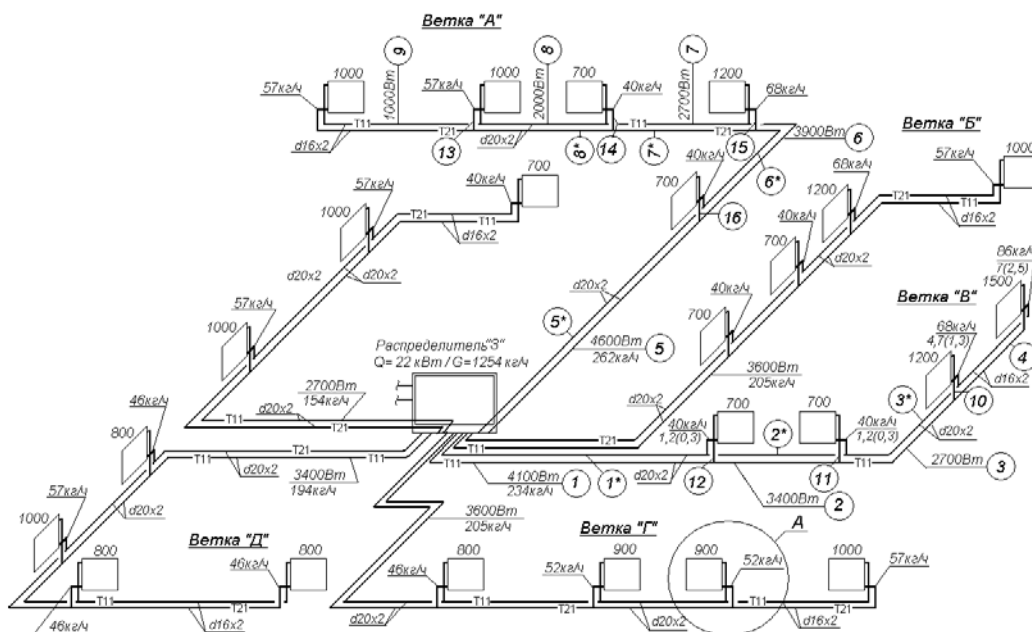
Ветка "А"

57кг/ч
1000
9
1000Вт
57кг/ч
1000
8
2000Вт
700
40кг/ч
7
2700Вт
1200
68кг/ч
T11
T21
T11
T21
d16x2
13
d20x2
8*
14
7*
15
3900Вт
6
6*
Ветка "Б"
57кг/ч
1000
40кг/ч
700
16
68кг/ч
1200
T21
T11
d16x2
700
57кг/ч
40кг/ч
1000
T21
T11
d16x2
40кг/ч
700
d20x2
d20x2
d20x2
d20x2
86кг/ч
7(2,5)
1500
Ветка "В"
57кг/ч
1000
5*
40кг/ч
700
Распределитель"3"
Q= 22 кВт / G=1254 кг/ч
4600Вт
262кг/ч
5
68кг/ч
4,7(1,3)
1200
4
d16x2
3600Вт
205кг/ч
10
3*
2700Вт
154кг/ч
d20x2
T11
T21
46кг/ч
800
T21
T11
d20x2
3400Вт
194кг/ч
T11
d20x2
T21
T11
T11
40кг/ч
1,2(0,3)
700
700
2*
40кг/ч
1,2(0,3)
d20x2
T11
2700Вт
3
4100Вт
234кг/ч
1
1*
d20x2
12
11
3400Вт
2
57кг/ч
1000
d20x2
3600Вт
205кг/ч
Ветка "Д"
800
800
46кг/ч
Ветка "Г"
A
800
46кг/ч
900
52кг/ч
900
52кг/ч
1000
57кг/ч
T11
T21
T11
T21
T11
T21
46кг/ч
d16x2
d20x2
d20x2
d16x2